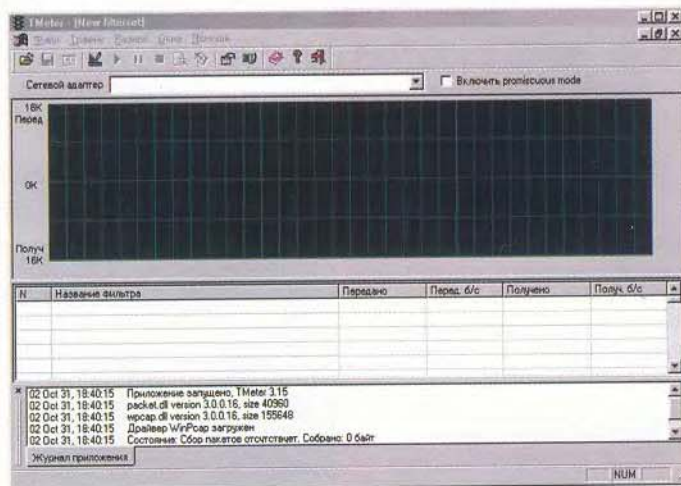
TMeter - [New filterset]

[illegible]

Сетевой адаптер

Включить promiscuous mode

16K
Перед

0K

Получ
16K

| N | Название фильтра | Передано | Перед. б/с | Получено | Получ. б/с |
|---|---|---|---|---|---|

02 Oct 31, 18:40:15 Приложение запущено, TMeter 3.15
02 Oct 31, 18:40:15 packet.dll version 3.0.0.16, size 40960
02 Oct 31, 18:40:15 wpcap.dll version 3.0.0.16, size 155648
02 Oct 31, 18:40:15 Драйвер WinPcap загружен
02 Oct 31, 18:40:15 Состояние: Сбор пакетов отсутствует. Собрано: 0 байт

Журнал приложения

NUM